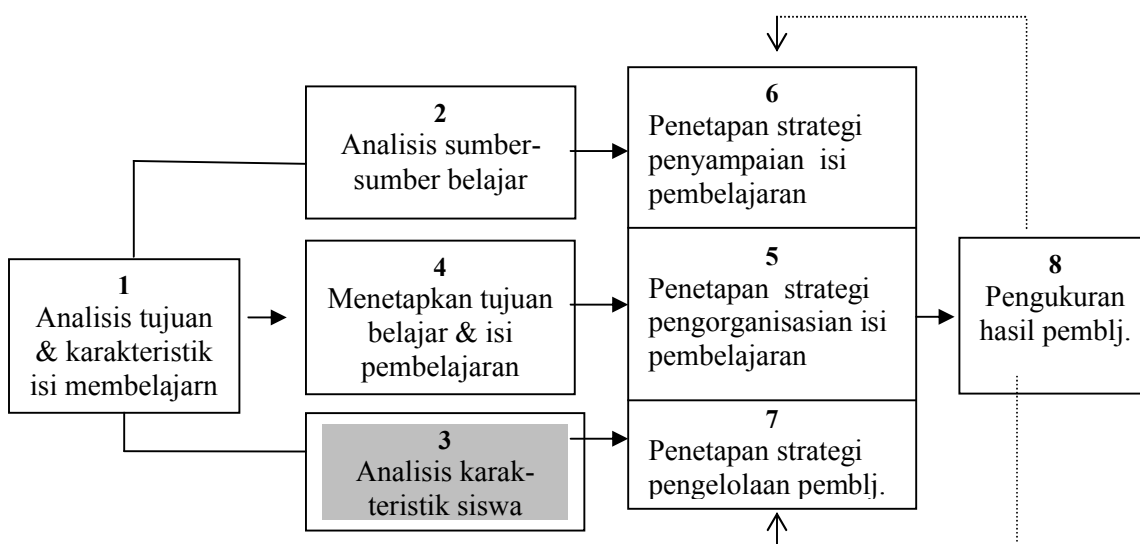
1
Analisis tujuan & karakteristik isi membelajarn

2
Analisis sumber-sumber belajar

4
Menetapkan tujuan belajar & isi pembelajaran

3
Analisis karakteristik siswa

6
Penetapan strategi penyampaian isi pembelajaran

5
Penetapan strategi pengorganisasian isi pembelajaran

7
Penetapan strategi pengelolaan pemblj.

8
Pengukuran hasil pemblj.